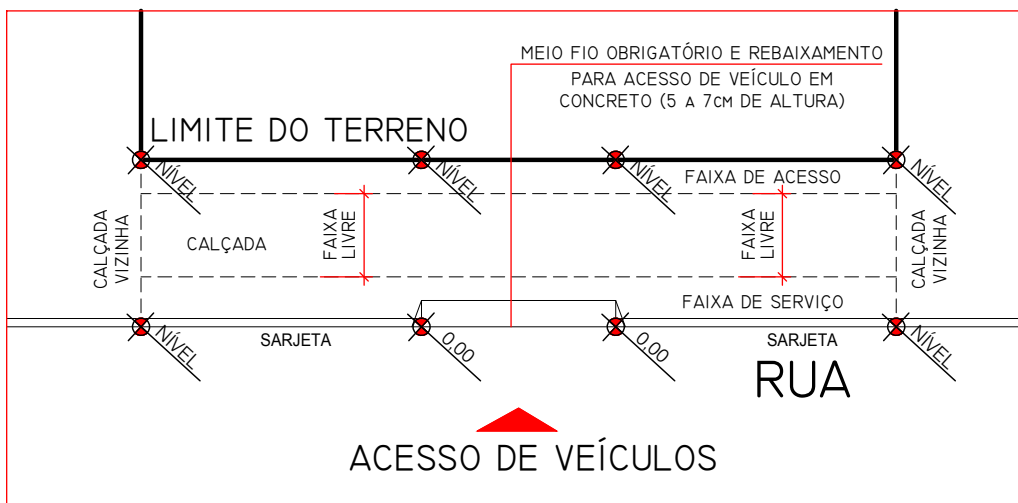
MEIO FIO OBRIGATÓRIO E REBAIXAMENTO
PARA ACESSO DE VEÍCULO EM
CONCRETO (5 A 7CM DE ALTURA)

LIMITE DO TERRENO

NÍVEL
NÍVEL
NÍVEL
NÍVEL

FAIXA DE ACESSO

CALÇADA VIZINHA

CALÇADA

FAIXA LIVRE

FAIXA LIVRE

CALÇADA VIZINHA

FAIXA DE SERVIÇO

NÍVEL
SARJETA
0.00
0.00
SARJETA
NÍVEL

RUA

ACESSO DE VEÍCULOS